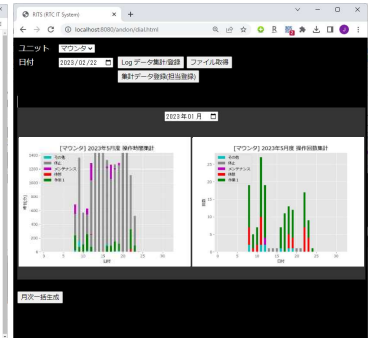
RITS (RTC IT System)
localhost:8080/andon/dial.html

ユニット マウンタ
日付 2023/02/22 Logデータ集計/登録 ファイル取得
集計データ登録(担当登録)

2023年01月

[マウンタ] 2023年5月度 操作時間集計
その他
停止
メンテナンス
段取
稼働 I
時間(h)
日付

[マウンタ] 2023年5月度 操作回数集計
その他
停止
メンテナンス
段取
稼働 I
回数
日付

月次一括生成